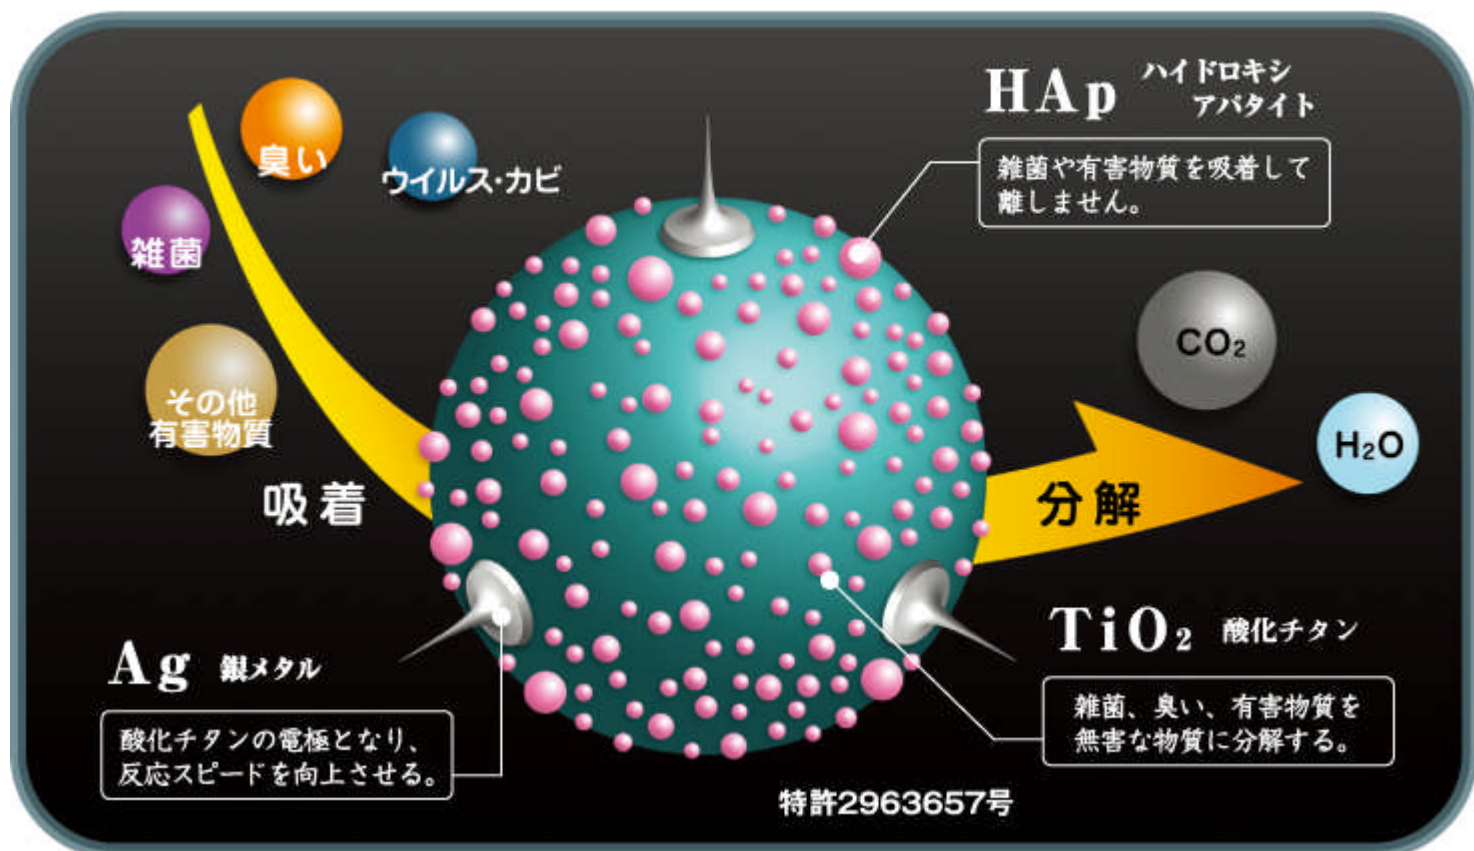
HAp ハイドロキシアパタイト

雑菌や有害物質を吸着して離しません。

臭い

ウイルス・カビ

雑菌

その他有害物質

吸着

$CO_2$

$H_2O$

分解

Ag 銀メタル

酸化チタンの電極となり、反応スピードを向上させる。

$TiO_2$ 酸化チタン

雑菌、臭い、有害物質を無害な物質に分解する。

特許2963657号